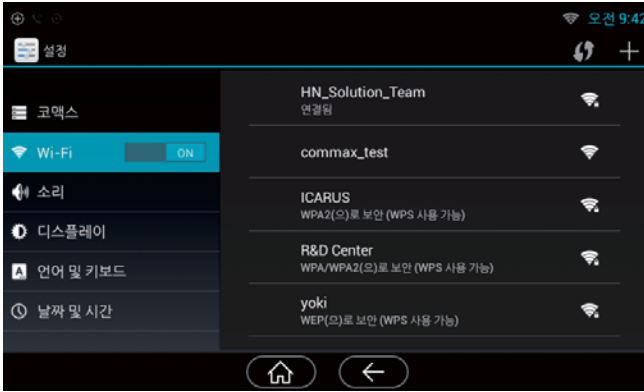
오전 9:42

설정

코맥스

Wi-Fi ON

소리

디스플레이

언어 및 키보드

날짜 및 시간

HN_Solution_Team
연결됨

commax_test

ICARUS
WPA2(으)로 보안 (WPS 사용 가능)

R&D Center
WPA/WPA2(으)로 보안 (WPS 사용 가능)

yoki
WEP(으)로 보안 (WPS 사용 가능)